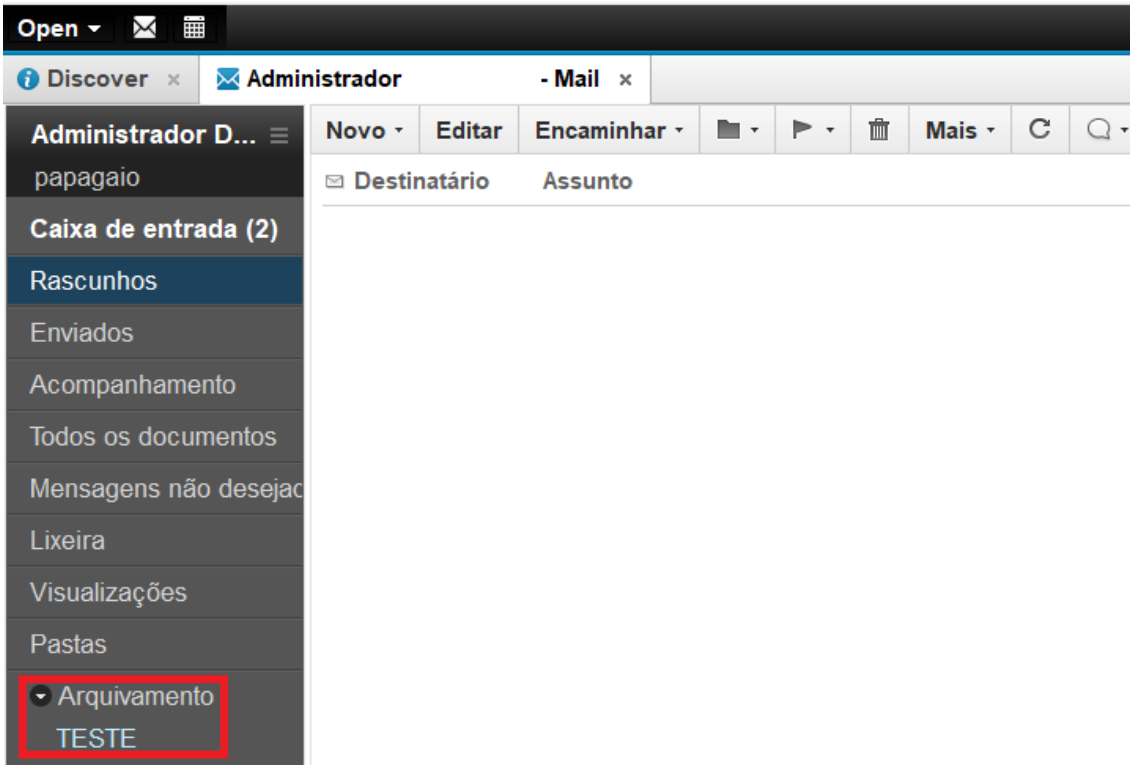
Open

Discover ×

Administrador - Mail ×

Administrador D...

papagaio

Caixa de entrada (2)

Rascunhos

Enviados

Acompanhamento

Todos os documentos

Mensagens não desejac

Lixeira

Visualizações

Pastas

Arquivamento

TESTE

Novo

Editar

Encaminhar

Mais

Destinatário

Assunto